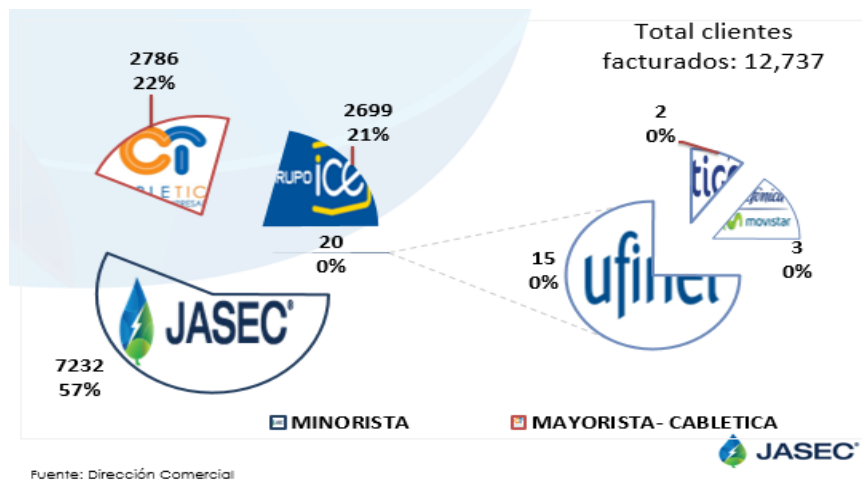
Total clientes facturados: 12,737

2786
22%

CI
BLETIC
EMPRESA

2699
21%

RUPO ICE

2
0%

tico

efónica
movistar

3
0%

20
0%

15
0%

ufinet

JASEC

7232
57%

MINORISTA

MAYORISTA- CABLETICA

JASEC

Fuente: Dirección Comercial